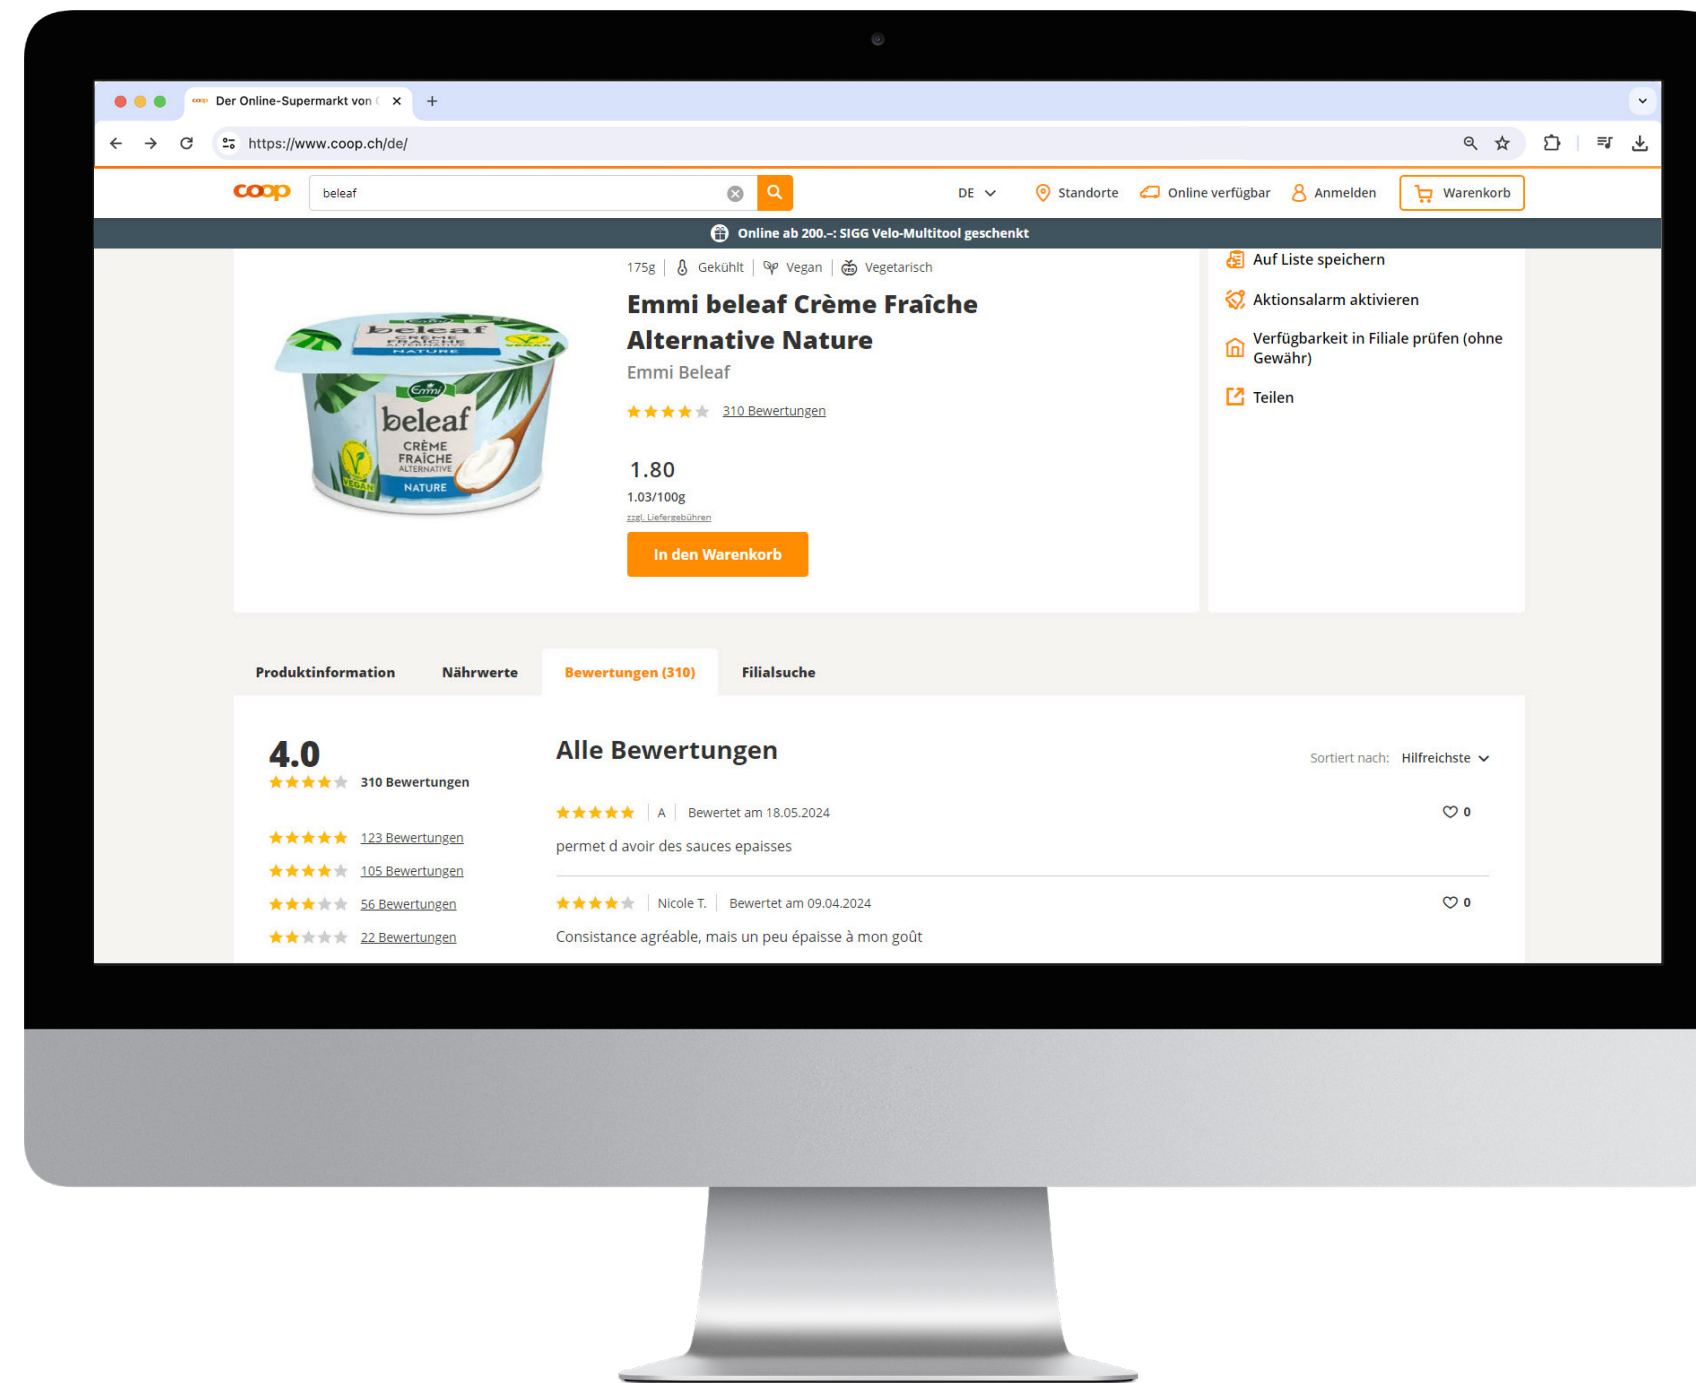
Der Online-Supermarkt von C ×

https://www.coop.ch/de/

coop beleaf DE Standorte Online verfügbar Anmelden Warenkorb

Online ab 200.–: SIGG Velo-Multitool geschenkt

beleaf CRÈME FRAÎCHE ALTERNATIVE NATURE Emmi VEGAN

175g | Gekühlt | Vegan | Vegetarisch

Emmi beleaf Crème Fraîche Alternative Nature

Emmi Beleaf

310 Bewertungen

1.80
1.03/100g
zzgl. Liefergebühren

In den Warenkorb

Auf Liste speichern
Aktionsalarm aktivieren
Verfügbarkeit in Filiale prüfen (ohne Gewähr)
Teilen

Produktinformation | Nährwerte | Bewertungen (310) | Filialsuche

4.0
310 Bewertungen

123 Bewertungen
105 Bewertungen
56 Bewertungen
22 Bewertungen

Alle Bewertungen

Sortiert nach: Hilfreichste

A | Bewertet am 18.05.2024 0
permet d avoir des sauces epaisses

Nicole T. | Bewertet am 09.04.2024 0
Consistance agréable, mais un peu épaisse à mon goût